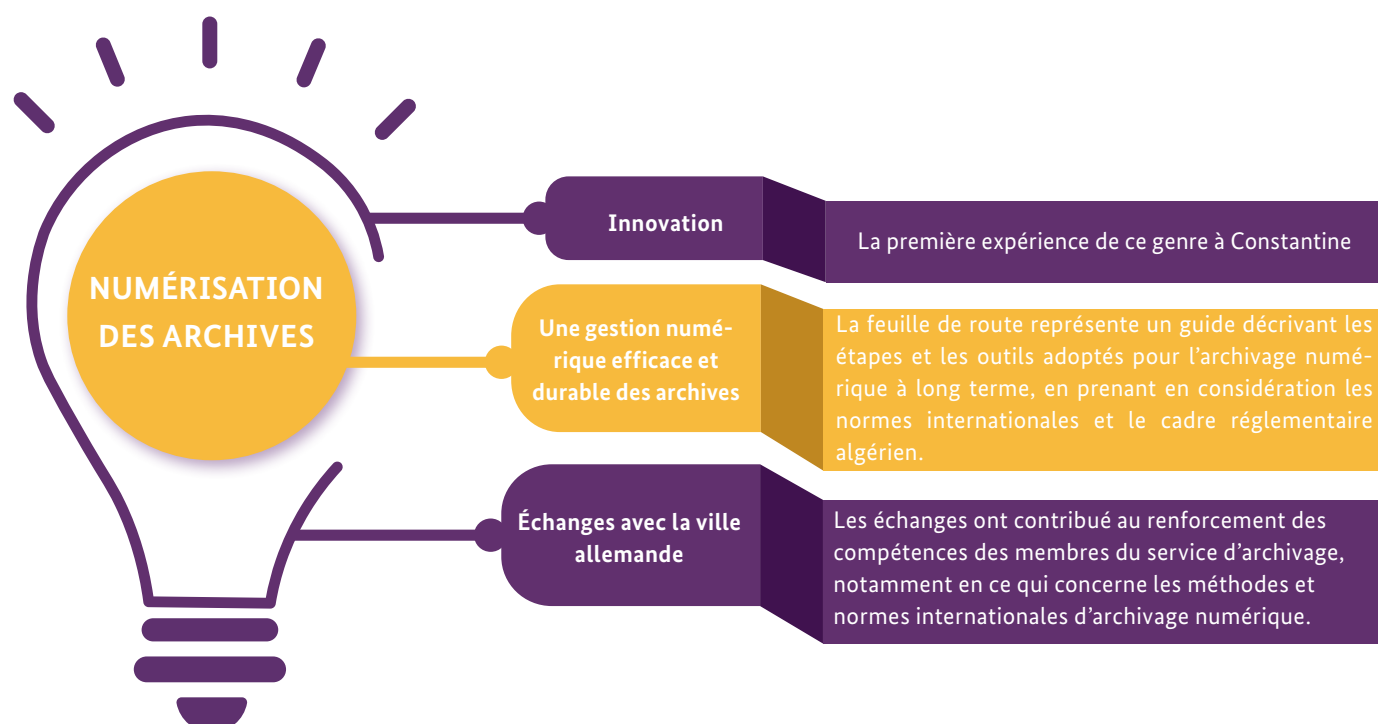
NUMÉRISATION DES ARCHIVES

Innovation

La première expérience de ce genre à Constantine

Une gestion numérique efficace et durable des archives

La feuille de route représente un guide décrivant les étapes et les outils adoptés pour l'archivage numérique à long terme, en prenant en considération les normes internationales et le cadre réglementaire algérien.

Échanges avec la ville allemande

Les échanges ont contribué au renforcement des compétences des membres du service d'archivage, notamment en ce qui concerne les méthodes et normes internationales d'archivage numérique.